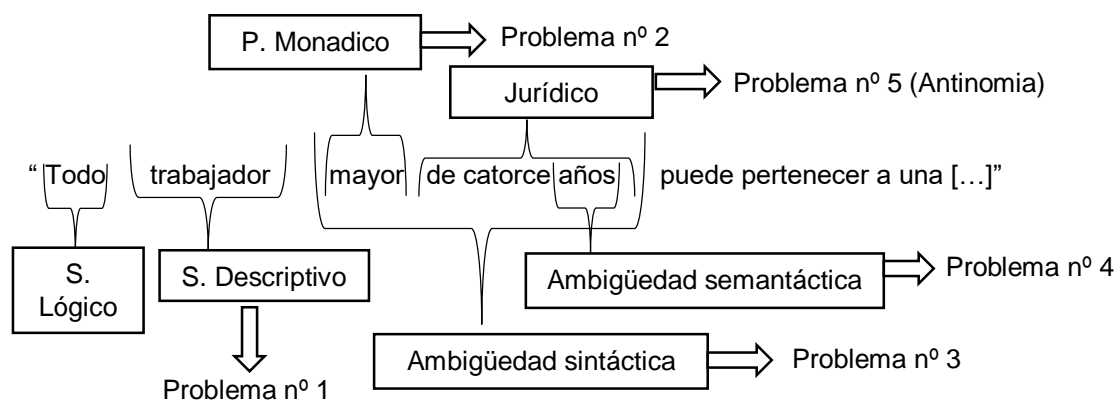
P. Monadico

Problema nº 2

Jurídico

Problema nº 5 (Antinomia)

" Todo trabajador mayor de catorce años puede pertenecer a una […]"

S. Lógico

S. Descriptivo

Problema nº 1

Ambigüedad semantáctica

Problema nº 4

Ambigüedad sintáctica

Problema nº 3